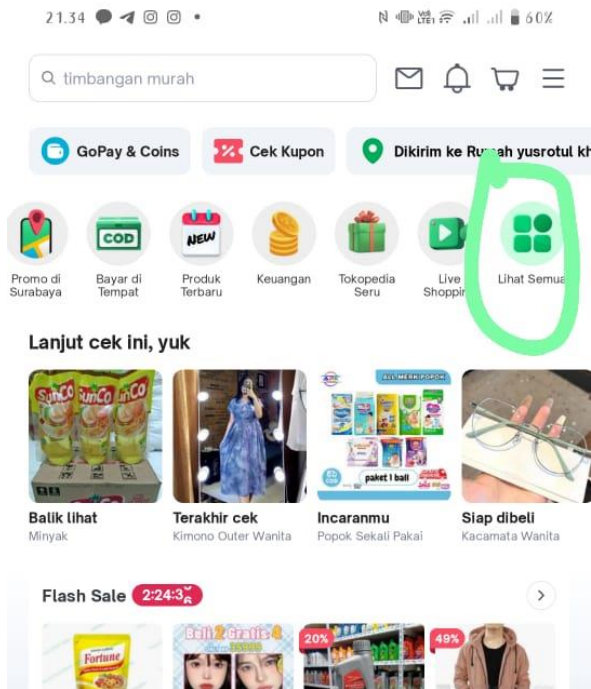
21.34 60%

timbangan murah

GoPay & Coins

Cek Kupon

Dikirim ke Ru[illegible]ah yusrotul kh

COD

NEW

Promo di Surabaya

Bayar di Tempat

Produk Terbaru

Keuangan

Tokopedia Seru

Live Shoppin

Lihat Semua

Lanjut cek ini, yuk

SunCo

paket 1 bali

Balik lihat
Minyak

Terakhir cek
Kimono Outer Wanita

Incaranmu
Popok Sekali Pakai

Siap dibeli
Kacamata Wanita

Flash Sale 2:24:3

Fortune

Beli 2 Gratis 4

20%

49%